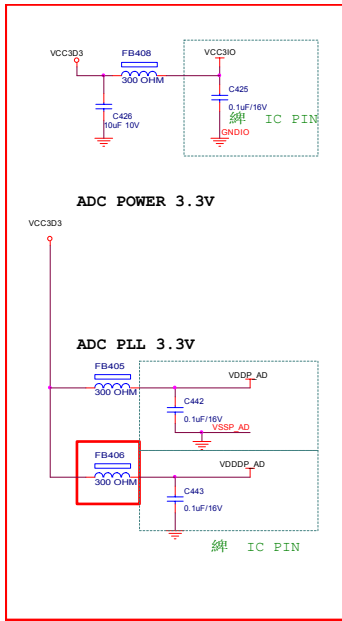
VCC3D3

FB408

300 OHM

VCC3IO

C425

0.1uF/16V

C426

10uF 10V

GNDIO

綁 IC PIN

ADC POWER 3.3V

VCC3D3

ADC PLL 3.3V

FB405

300 OHM

VDDP_AD

C442

0.1uF/16V

VSSP_AD

FB406

300 OHM

VDDDP_AD

C443

0.1uF/16V

綁 IC PIN